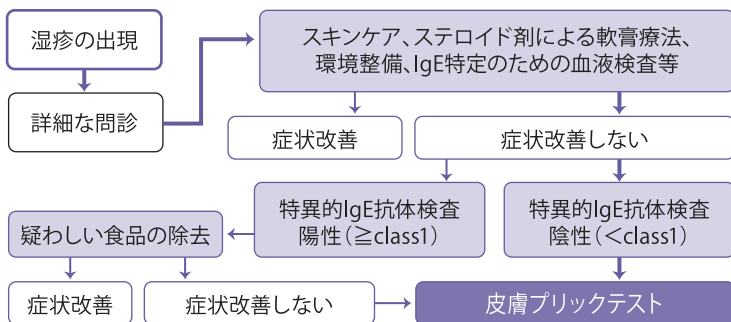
湿疹の出現

詳細な問診

スキンケア、ステロイド剤による軟膏療法、環境整備、IgE特定のための血液検査等

症状改善

症状改善しない

特異的IgE抗体検査 陽性（≧class1）

特異的IgE抗体検査 陰性（＜class1）

疑わしい食品の除去

症状改善

症状改善しない

皮膚プリックテスト